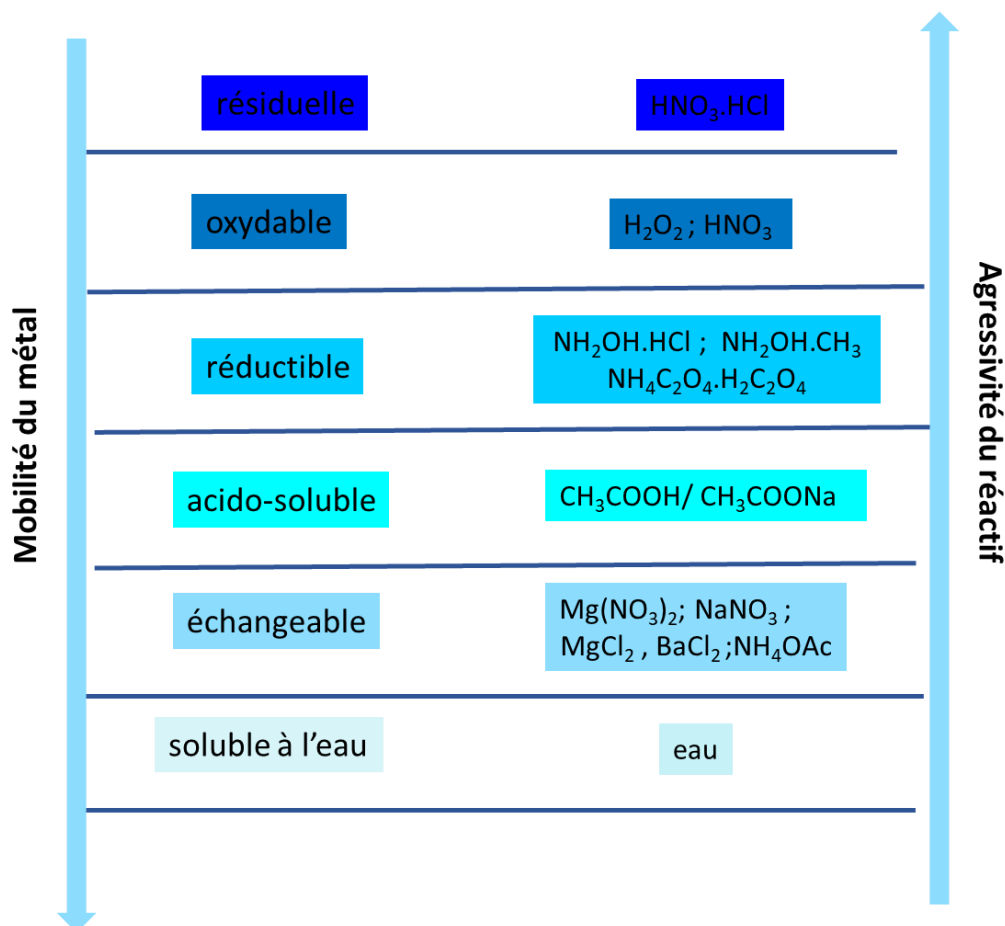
Mobilité du métal

Agressivité du réactif

| résiduelle | $HNO_3.HCl$ |
|---|---|
| oxydable | $H_2O_2$ ; $HNO_3$ |
| réductible | $NH_2OH.HCl$ ; $NH_2OH.CH_3$ $NH_4C_2O_4.H_2C_2O_4$ |
| acido-soluble | $CH_3COOH$/ $CH_3COONa$ |
| échangeable | $Mg(NO_3)_2$; $NaNO_3$ ; $MgCl_2$ , $BaCl_2$;$NH_4OAc$ |
| soluble à l'eau | eau |